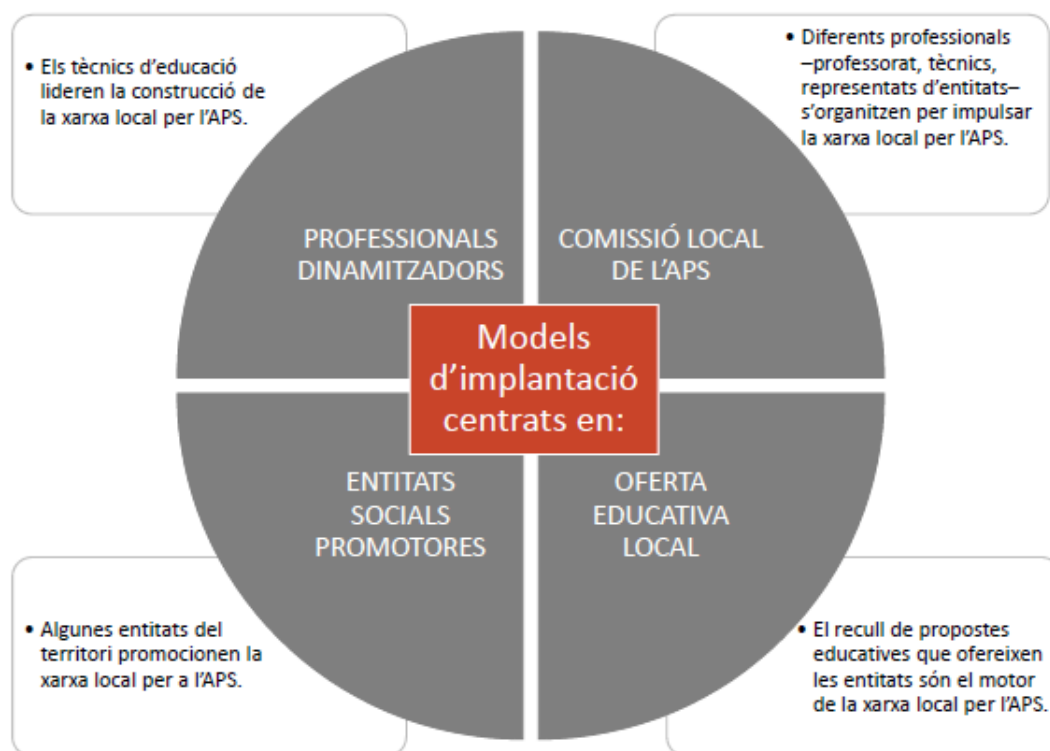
• Els tècnics d'educació lideren la construcció de la xarxa local per l'APS.

• Diferents professionals –professorat, tècnics, representats d'entitats– s'organitzen per impulsar la xarxa local per l'APS.

PROFESSIONALS DINAMITZADORS

COMISSIÓ LOCAL DE L'APS

Models d'implantació centrats en:

ENTITATS SOCIALS PROMOTORES

OFERTA EDUCATIVA LOCAL

• Algunes entitats del territori promocionen la xarxa local per a l'APS.

• El recull de propostes educatives que ofereixen les entitats són el motor de la xarxa local per l'APS.